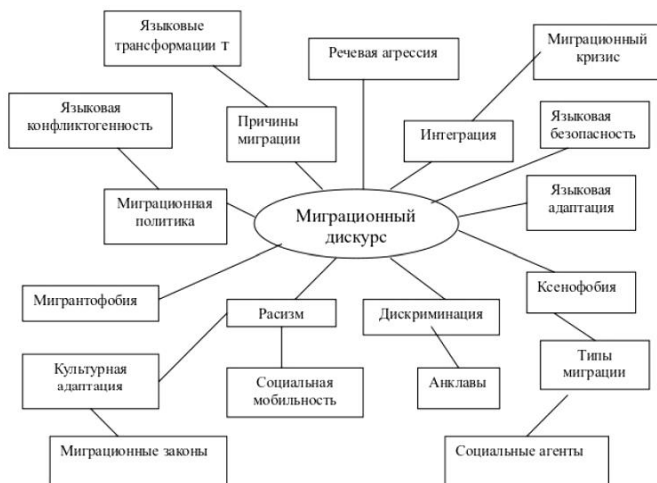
Языковые трансформации т

Речевая агрессия

Миграционный кризис

Языковая конфликтогенность

Причины миграции

Интеграция

Языковая безопасность

Миграционная политика

Миграционный дискурс

Языковая адаптация

Мигрантофобия

Расизм

Дискриминация

Ксенофобия

Культурная адаптация

Социальная мобильность

Анклавы

Типы миграции

Миграционные законы

Социальные агенты